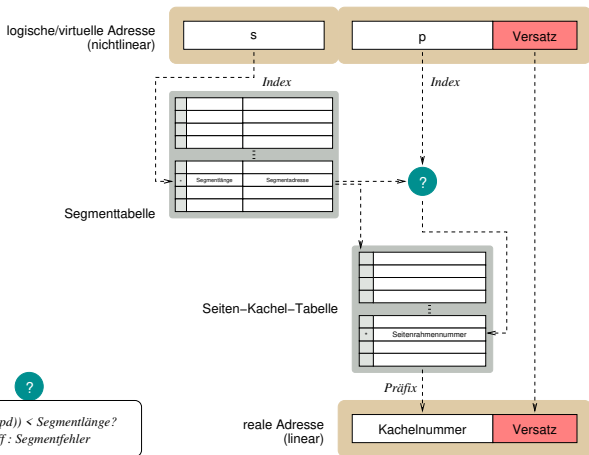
logische/virtuelle Adresse (nichtlinear)

s

p

Versatz

Index

Index

Segmentlänge

Segmentadresse

?

Segmenttabelle

Seiten−Kachel−Tabelle

Seitenrahmennummer

Präfix

?

pd)) < Segmentlänge?

f : Segmentfehler

reale Adresse (linear)

Kachelnummer

Versatz